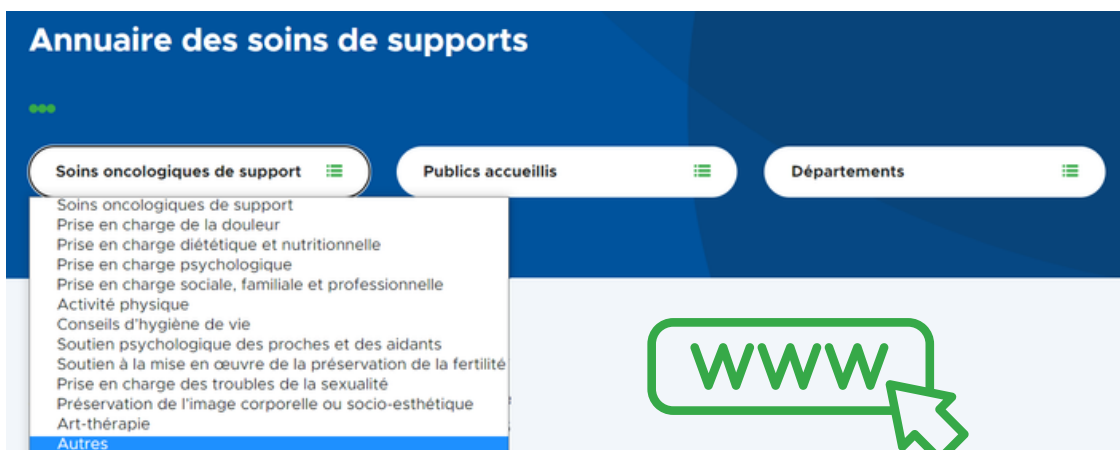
Annuaire des soins de supports

Soins oncologiques de support

Publics accueillis

Départements

Soins oncologiques de support
Prise en charge de la douleur
Prise en charge diététique et nutritionnelle
Prise en charge psychologique
Prise en charge sociale, familiale et professionnelle
Activité physique
Conseils d'hygiène de vie
Soutien psychologique des proches et des aidants
Soutien à la mise en œuvre de la préservation de la fertilité
Prise en charge des troubles de la sexualité
Préservation de l'image corporelle ou socio-esthétique
Art-thérapie
Autres

WWW